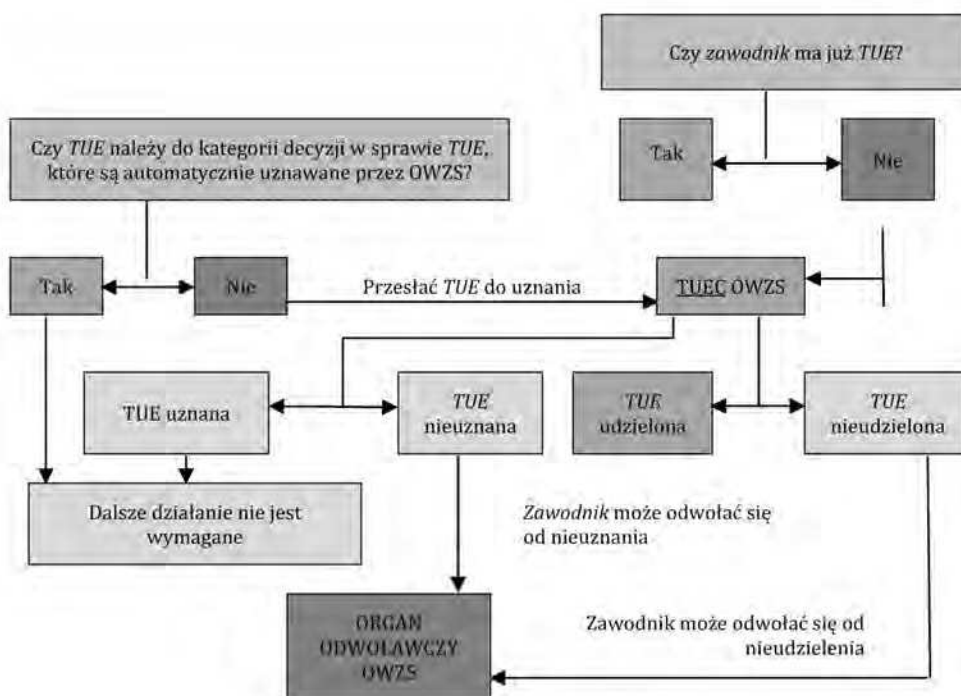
Czy *zawodnik* ma już *TUE*?

Tak

Nie

Czy *TUE* należy do kategorii decyzji w sprawie *TUE*, które są automatycznie uznawane przez OWZS?

Tak

Nie

Przesłać *TUE* do uznania

TUEC OWZS

TUE uznana

*TUE* nieuznana

*TUE* udzielona

*TUE* nieudzielona

Dalsze działanie nie jest wymagane

*Zawodnik* może odwołać się od nieuznania

ORGAN ODWOŁAWCZY OWZS

Zawodnik może odwołać się od nieudzielenia